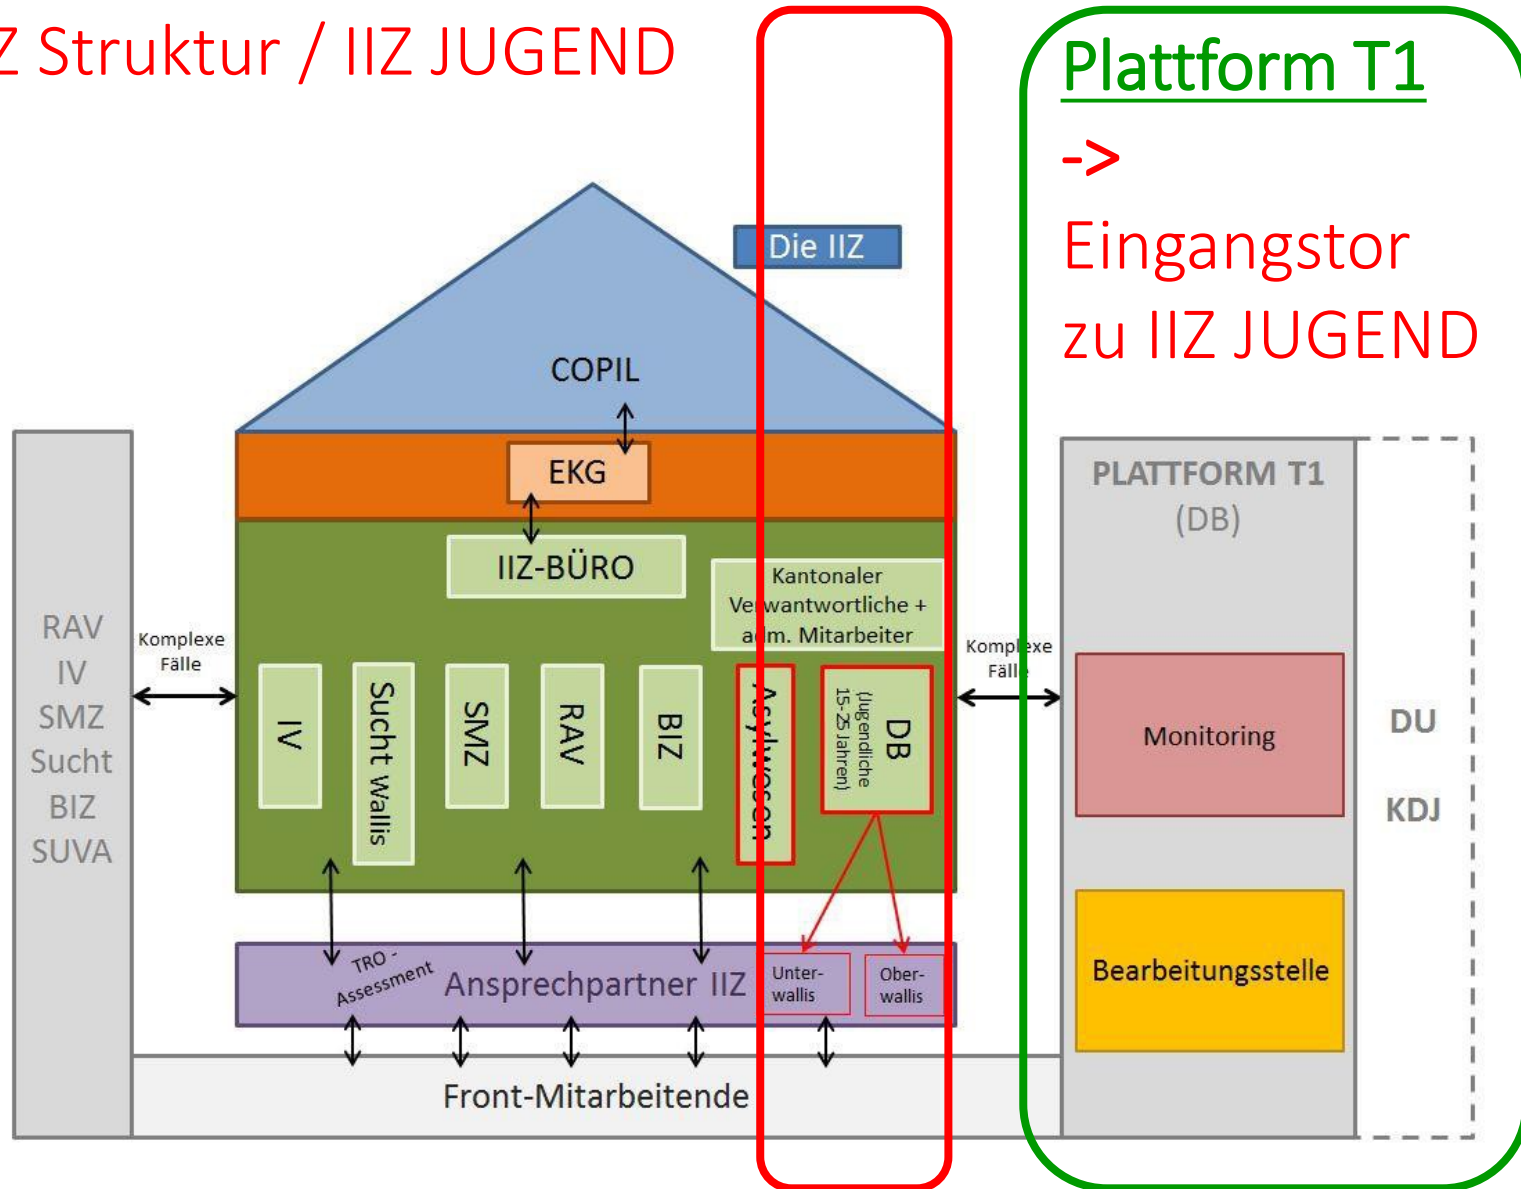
Z Struktur / IIZ JUGEND

Plattform T1

->

Eingangstor zu IIZ JUGEND

Die IIZ

COPIL

EKG

IIZ-BÜRO

Kantonaler Verantwortliche + adm. Mitarbeiter

RAV
IV
SMZ
Sucht
BIZ
SUVA

Komplexe Fälle

IV

Sucht Wallis

SMZ

RAV

BIZ

Asylwesen

DB (Jugendliche 15-25 Jahren)

Komplexe Fälle

PLATTFORM T1
(DB)

Monitoring

Bearbeitungsstelle

DU

KDJ

TRO - Assessment

Ansprechpartner IIZ

Unterwallis

Oberwallis

Front-Mitarbeitende